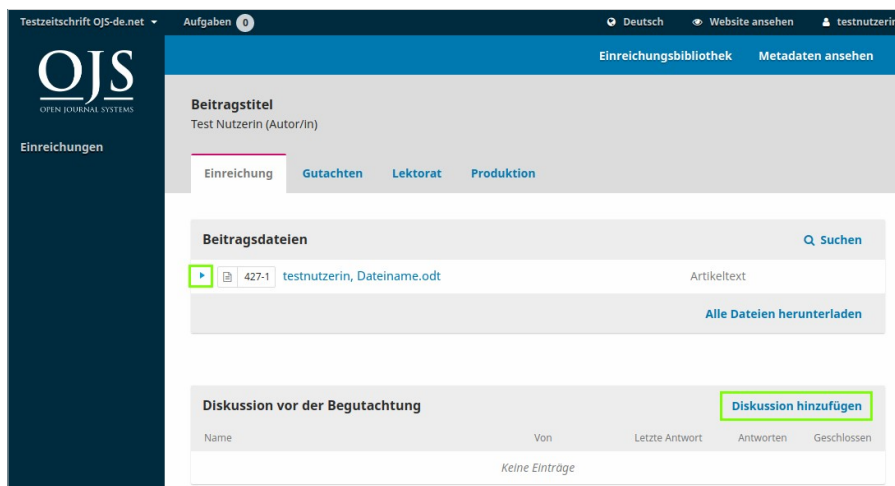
Testzeitschrift OJS-de.net ▾ Aufgaben 0 Deutsch Website ansehen testnutzerin

OJS
OPEN JOURNAL SYSTEMS

Einreichungen

Einreichungsbibliothek Metadaten ansehen

Beitragstitel
Test Nutzerin (Autor/in)

Einreichung Gutachten Lektorat Produktion

Beitragsdateien
Suchen

427-1 testnutzerin, Dateiname.odt Artikeltext

Alle Dateien herunterladen

Diskussion vor der Begutachtung
Diskussion hinzufügen

| Name | Von | Letzte Antwort | Antworten | Geschlossen |
|---|---|---|---|---|
| | Keine Einträge | | | |